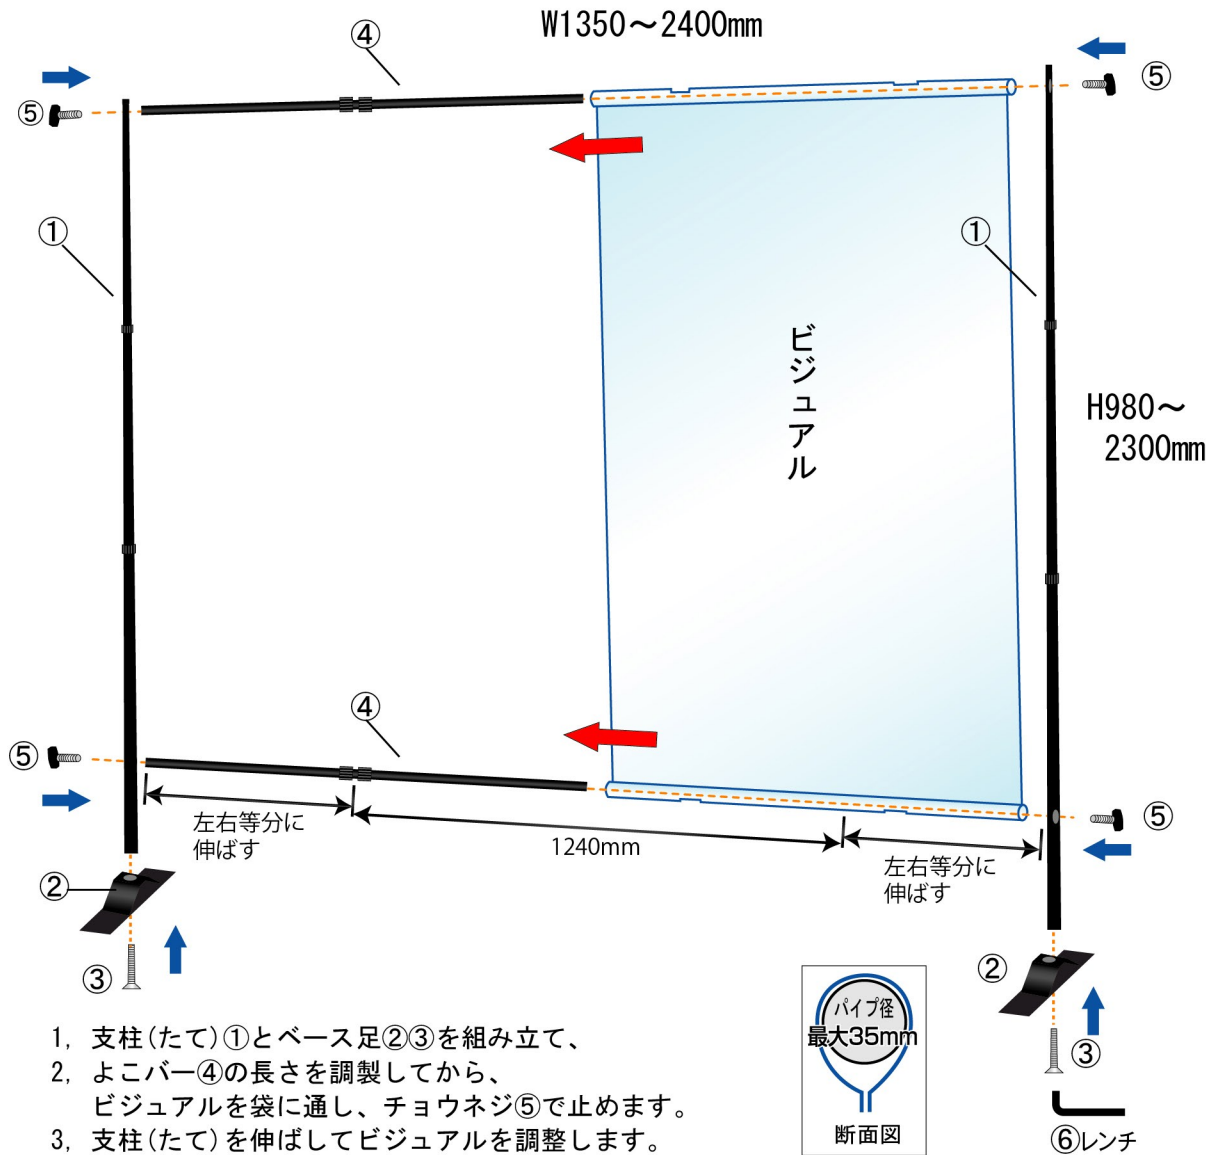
W1350～2400mm

④

⑤

⑤

①

①

ビジュアル

H980～2300mm

④

⑤

⑤

左右等分に伸ばす

1240mm

左右等分に伸ばす

②

②

③

③

パイプ径
最大35mm

断面図

⑥レンチ

1, 支柱(たて)①とベース足②③を組み立て、
2, よこバー④の長さを調製してから、
ビジュアルを袋に通し、チョウネジ⑤で止めます。
3, 支柱(たて)を伸ばしてビジュアルを調整します。